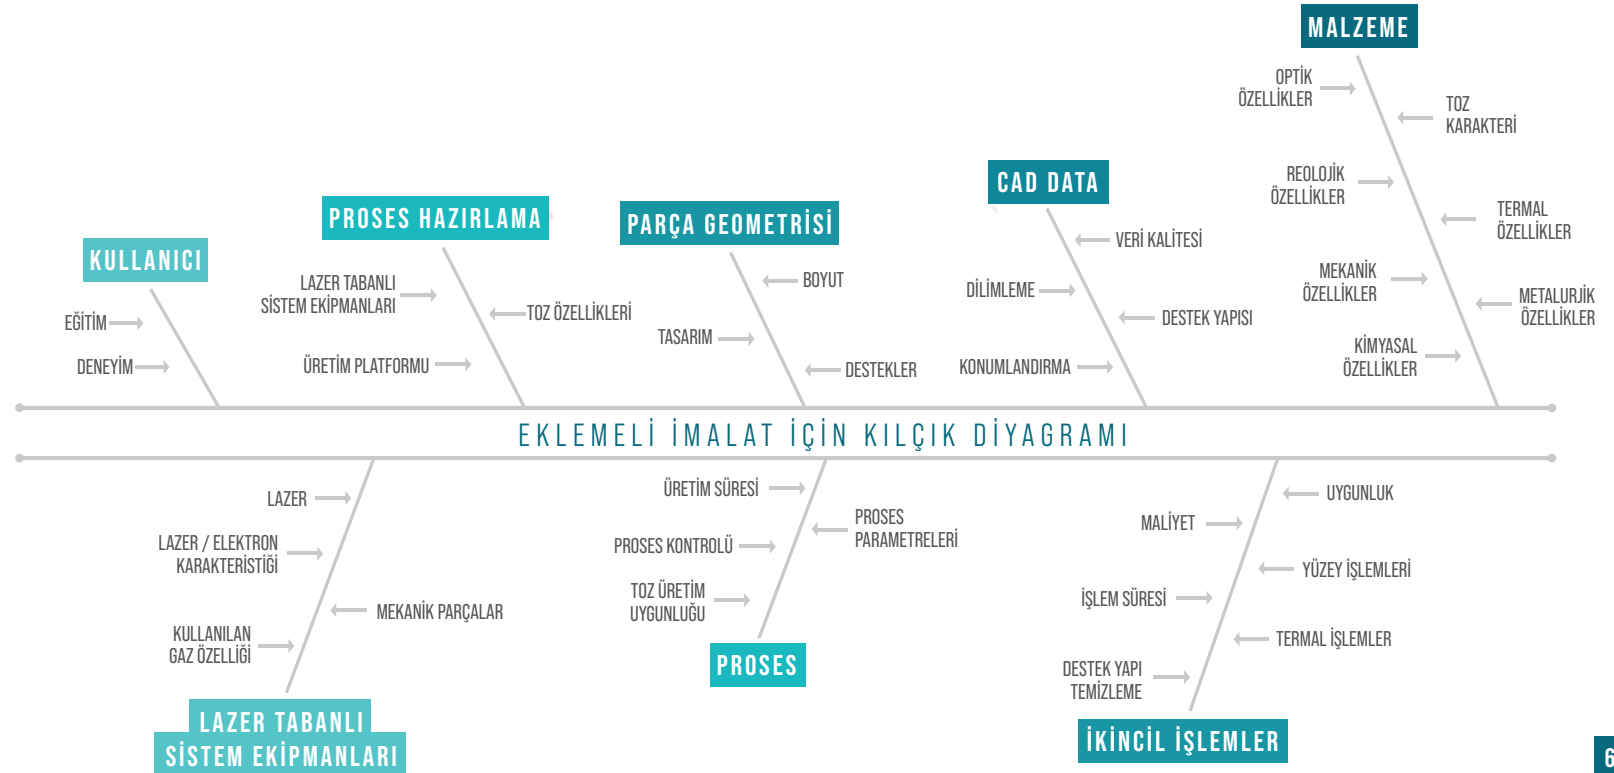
MALZEME

OPTİK ÖZELLİKLER

TOZ KARAKTERİ

REOLOJİK ÖZELLİKLER

TERMAL ÖZELLİKLER

MEKANİK ÖZELLİKLER

METALURJİK ÖZELLİKLER

KİMYASAL ÖZELLİKLER

CAD DATA

VERİ KALİTESİ

DİLİMLEME

DESTEK YAPISI

KONUMLANDIRMA

PARÇA GEOMETRİSİ

BOYUT

TASARIM

DESTEKLER

PROSES HAZIRLAMA

LAZER TABANLI SİSTEM EKİPMANLARI

TOZ ÖZELLİKLERİ

ÜRETİM PLATFORMU

KULLANICI

EĞİTİM

DENEYİM

EKLEMELİ İMALAT İÇİN KILÇIK DİYAGRAMI

LAZER

LAZER / ELEKTRON KARAKTERİSTİĞİ

MEKANİK PARÇALAR

KULLANILAN GAZ ÖZELLİĞİ

LAZER TABANLI SİSTEM EKİPMANLARI

ÜRETİM SÜRESİ

PROSES PARAMETRELERİ

PROSES KONTROLÜ

TOZ ÜRETİM UYGUNLUĞU

PROSES

UYGUNLUK

MALİYET

YÜZEY İŞLEMLERİ

İŞLEM SÜRESİ

TERMAL İŞLEMLER

DESTEK YAPI TEMİZLEME

İKİNCİL İŞLEMLER

6